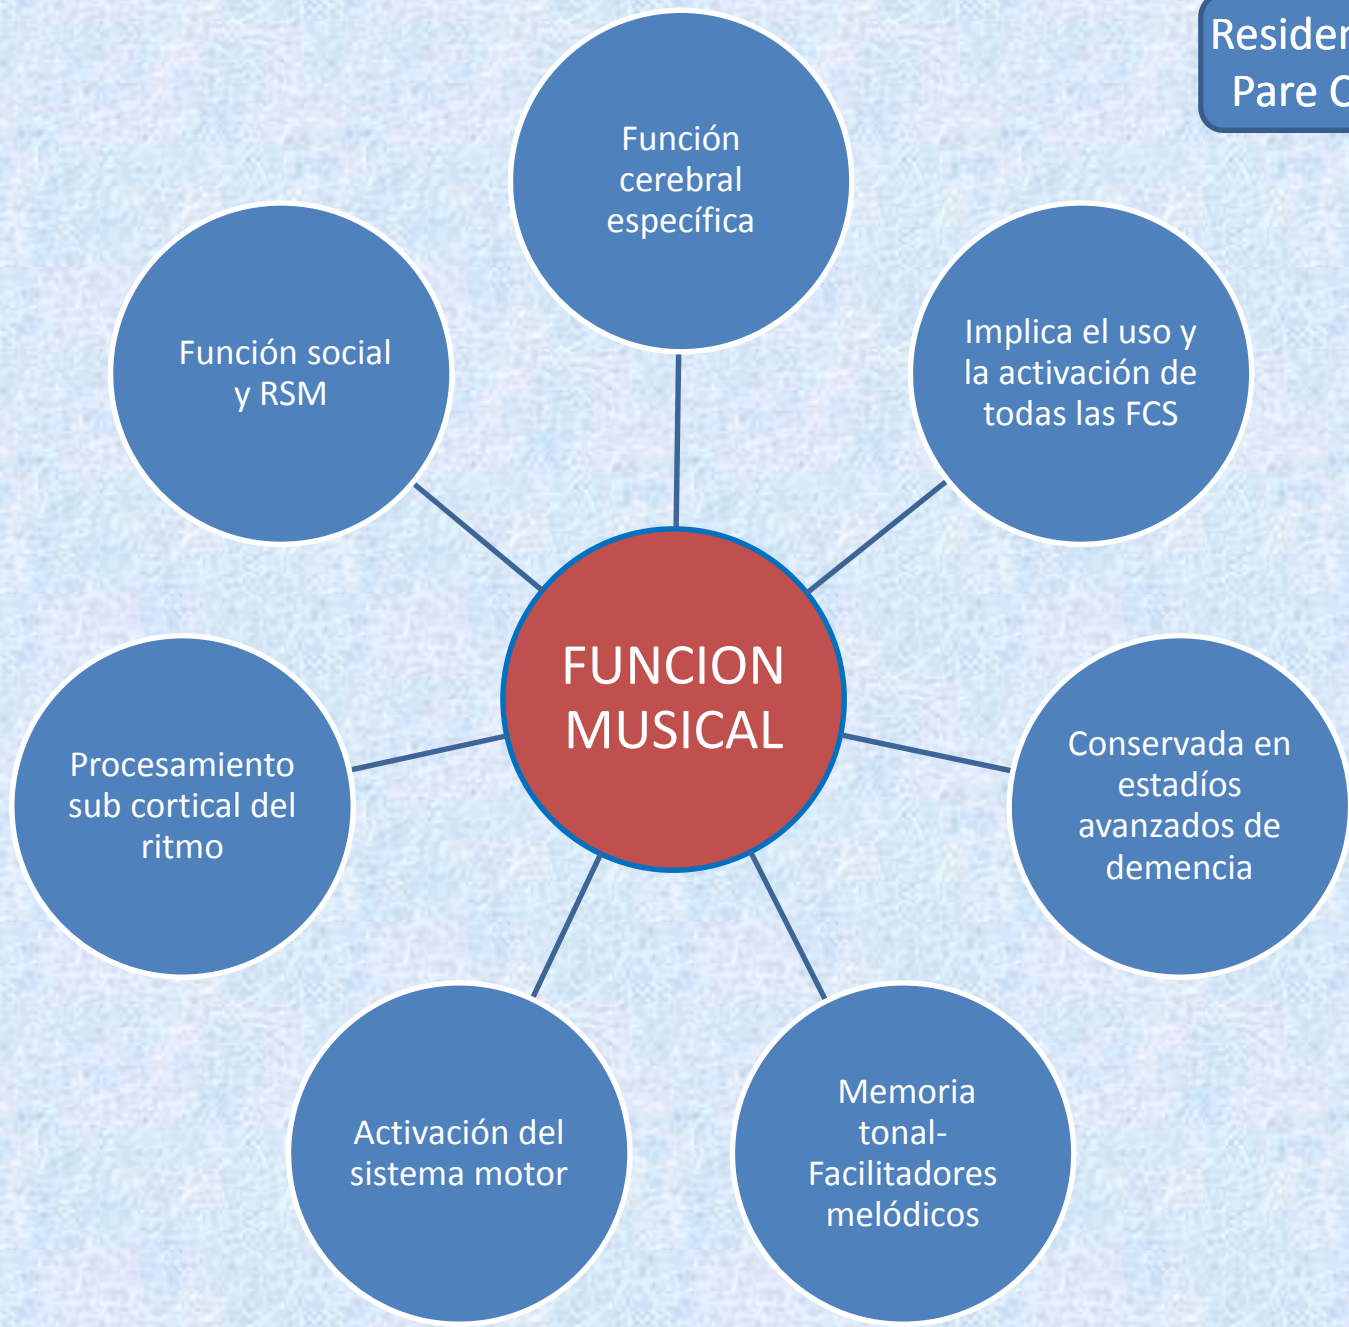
Residen
Pare C

Función cerebral específica

Función social y RSM

Implica el uso y la activación de todas las FCS

FUNCION MUSICAL

Procesamiento sub cortical del ritmo

Conservada en estadíos avanzados de demencia

Activación del sistema motor

Memoria tonal-Facilitadores melódicos